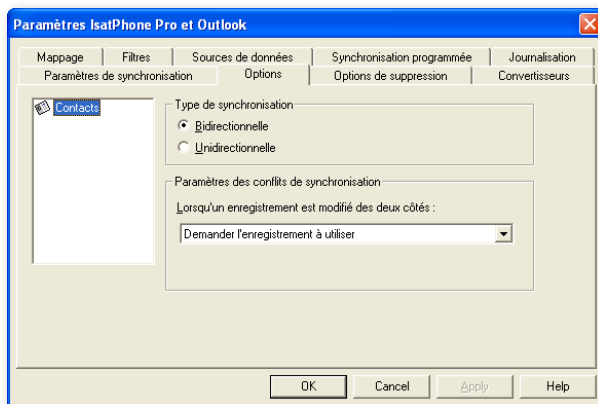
Paramètres IsatPhone Pro et Outlook

Mappage
Filtres
Sources de données
Synchronisation programmée
Journalisation
Paramètres de synchronisation
Options
Options de suppression
Convertisseurs

Contacts

Type de synchronisation
Bidirectionnelle
Unidirectionnelle

Paramètres des conflits de synchronisation
Lorsqu'un enregistrement est modifié des deux côtés :
Demander l'enregistrement à utiliser

OK
Cancel
Apply
Help